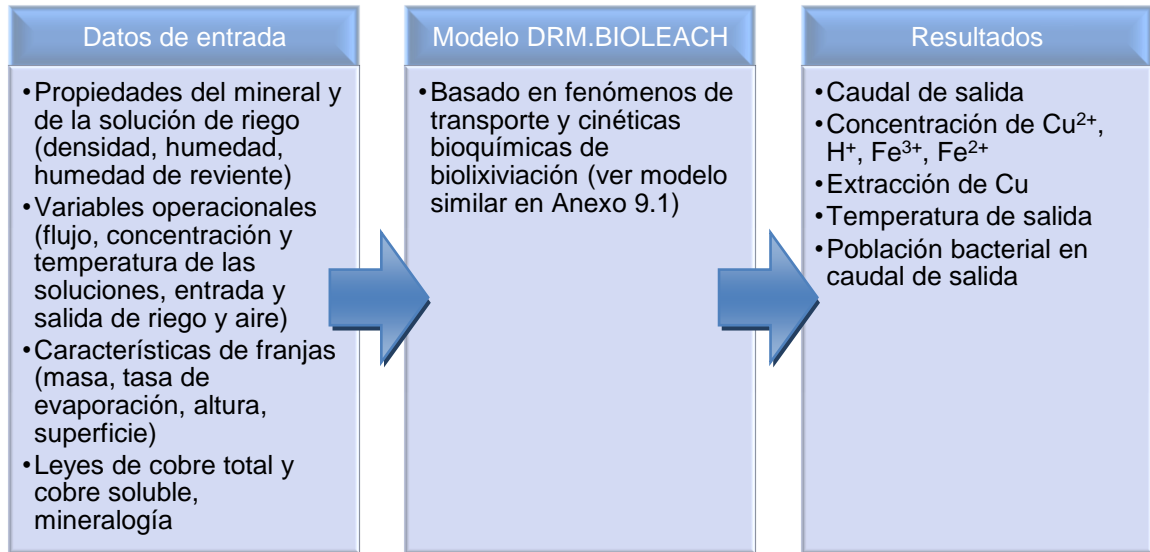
Datos de entrada

•Propiedades del mineral y de la solución de riego (densidad, humedad, humedad de reviente)
•Variables operacionales (flujo, concentración y temperatura de las soluciones, entrada y salida de riego y aire)
•Características de franjas (masa, tasa de evaporación, altura, superficie)
•Leyes de cobre total y cobre soluble, mineralogía

Modelo DRM.BIOLEACH

•Basado en fenómenos de transporte y cinéticas bioquímicas de biolixiviación (ver modelo similar en Anexo 9.1)

Resultados

•Caudal de salida
•Concentración de $Cu^{2+}$, $H^{+}$, $Fe^{3+}$, $Fe^{2+}$
•Extracción de Cu
•Temperatura de salida
•Población bacterial en caudal de salida